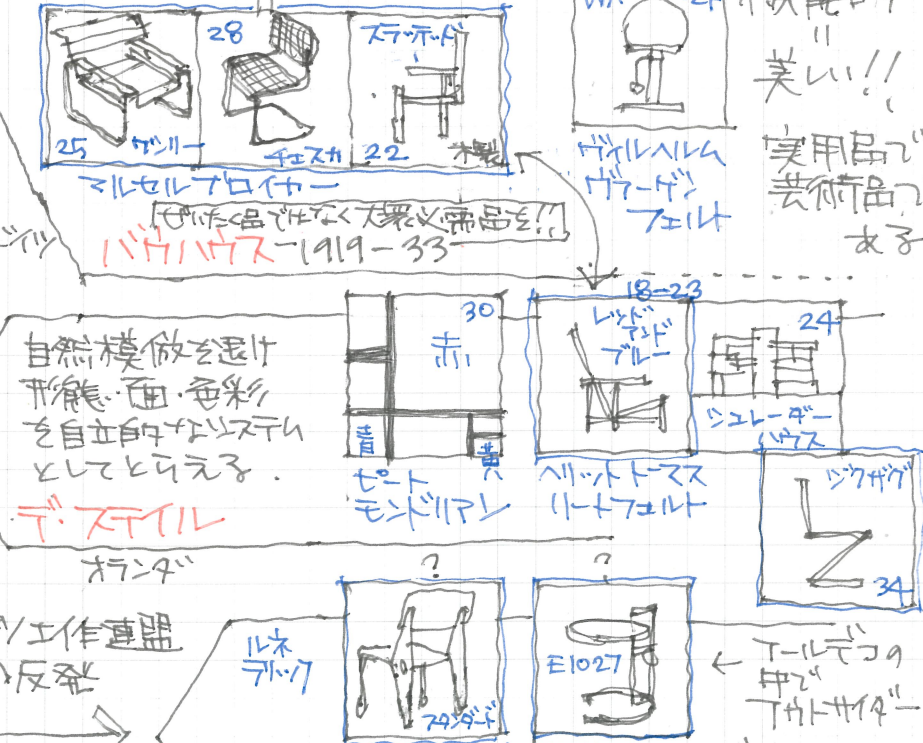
28
スタッキング
25 ワシリー
チェスカ
22
木製
マルセルブロイヤー
ぜいたく品ではなく大衆必需品を!!
ジィツ
バウハウス 1919-33
ヴィルヘルム
ヴァーゲン
フェルト
機能的
॥
美しい!!
実用品で
芸術品で
ある
30
赤
青
黄
ピート
モンドリアン
18-23
レッド
アンド
ブルー
ヘリットトーマス
リートフェルト
24
シュレーダー
ハウス
ジグザグ
34
自然模倣を退け
形態・面・色彩
を自立的なシステム
としてとらえる.
デ・ステイル
オランダ
?
?
ル・コルビュジエ作連盟
反発
ルネ
アルック
スタンダード
E1027
← アールデコの
中で
アウトサイダー